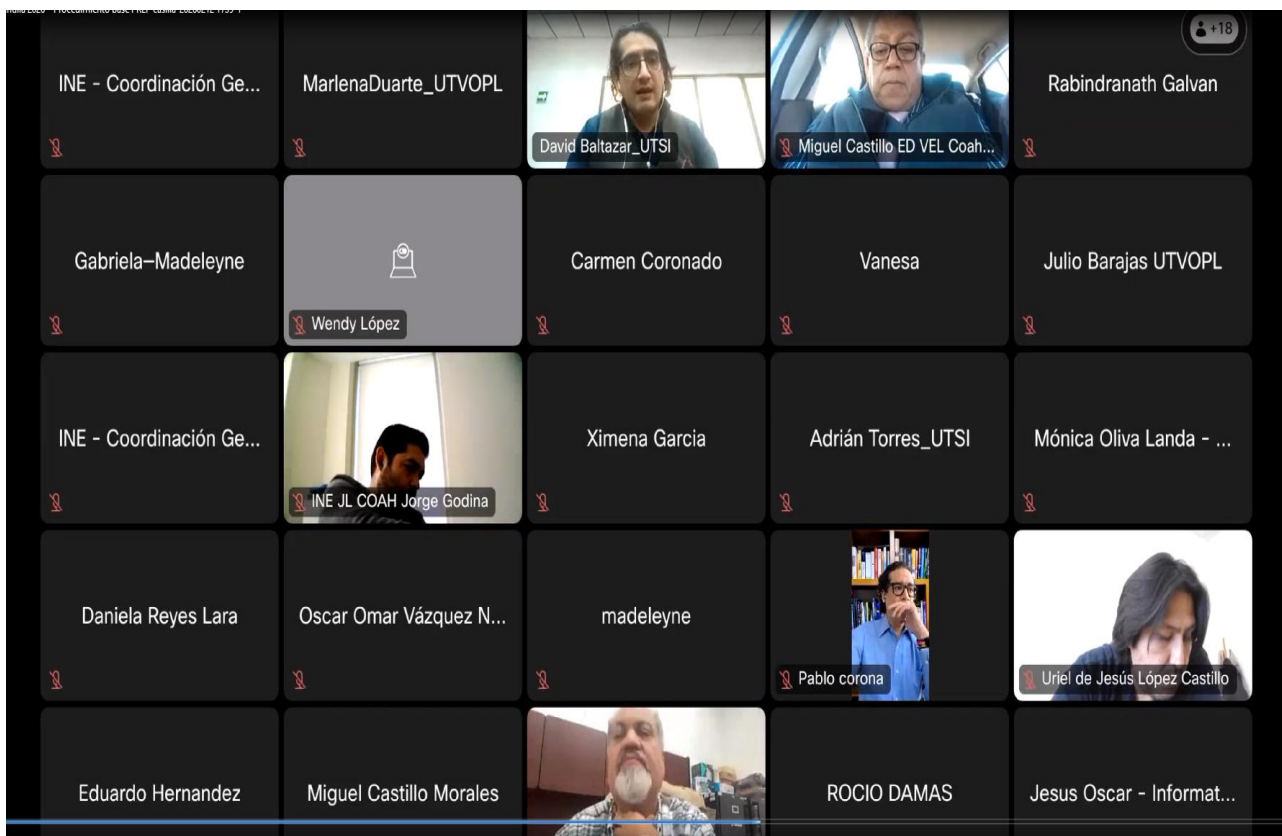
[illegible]

+18

INE - Coordinación Ge...

MarlenaDuarte_UTVOPL

David Baltazar_UTSI

Miguel Castillo ED VEL Coah...

Rabindranath Galvan

Gabriela–Madeleyne

Wendy López

Carmen Coronado

Vanesa

Julio Barajas UTVOPL

INE - Coordinación Ge...

INE JL COAH Jorge Godina

Ximena Garcia

Adrián Torres_UTSI

Mónica Oliva Landa - ...

Daniela Reyes Lara

Oscar Omar Vázquez N...

madeleyne

Pablo corona

Uriel de Jesús López Castillo

Eduardo Hernandez

Miguel Castillo Morales

ROCIO DAMAS

Jesus Oscar - Informat...